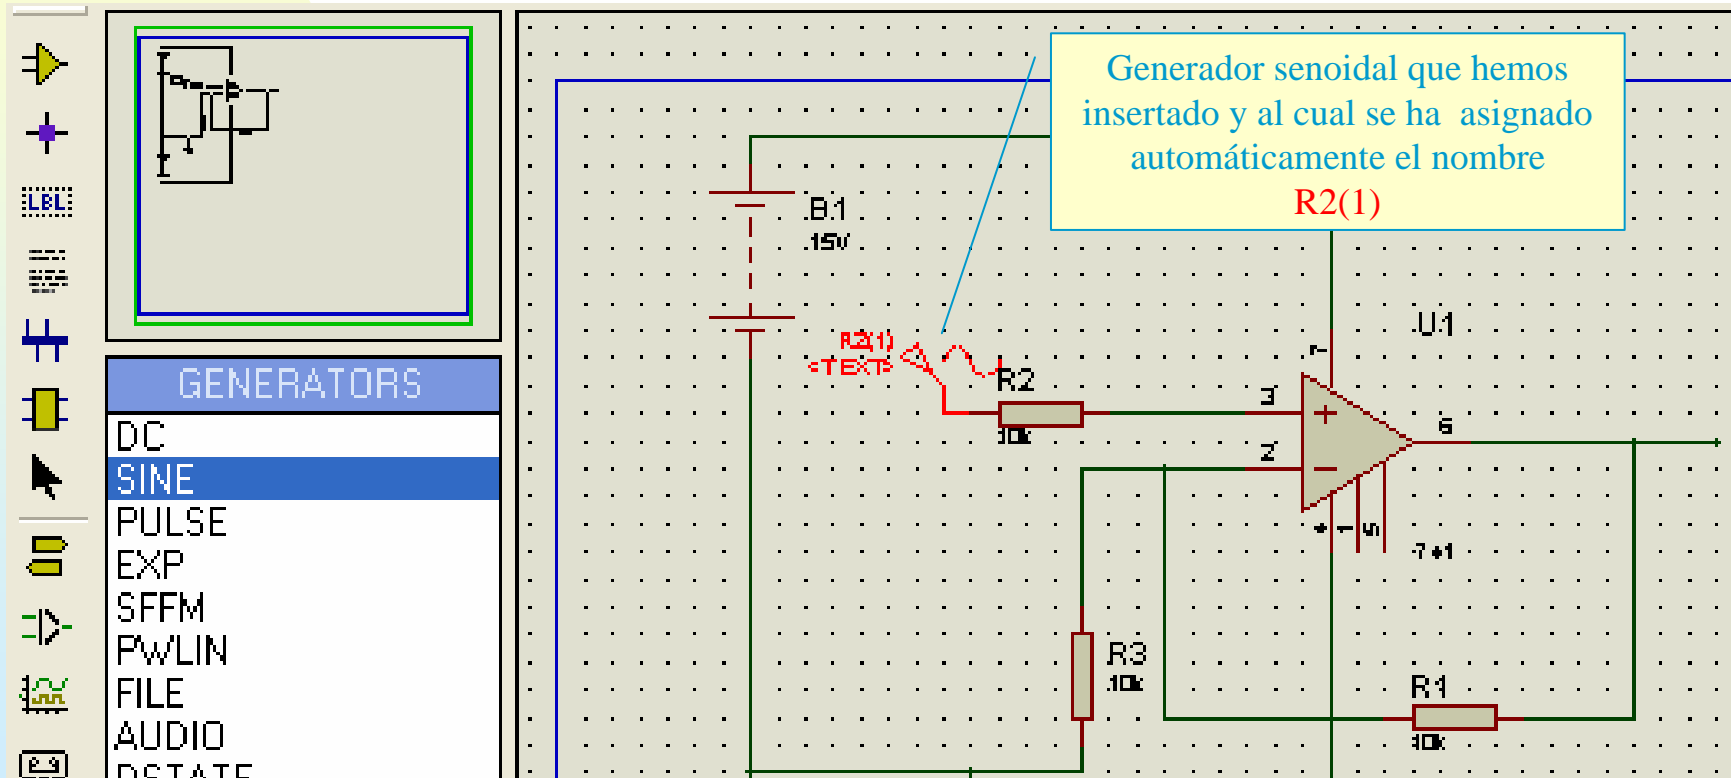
Generador senoidal que hemos insertado y al cual se ha asignado automáticamente el nombre R2(1)

GENERATORS
DC
SINE
PULSE
EXP
SFFM
PWLIN
FILE
AUDIO
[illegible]

LBL

B1
15V
R2(1)
<TEXT>
R2
10k
3
2
U1
6
7
4
1
R3
10k
R1
10k